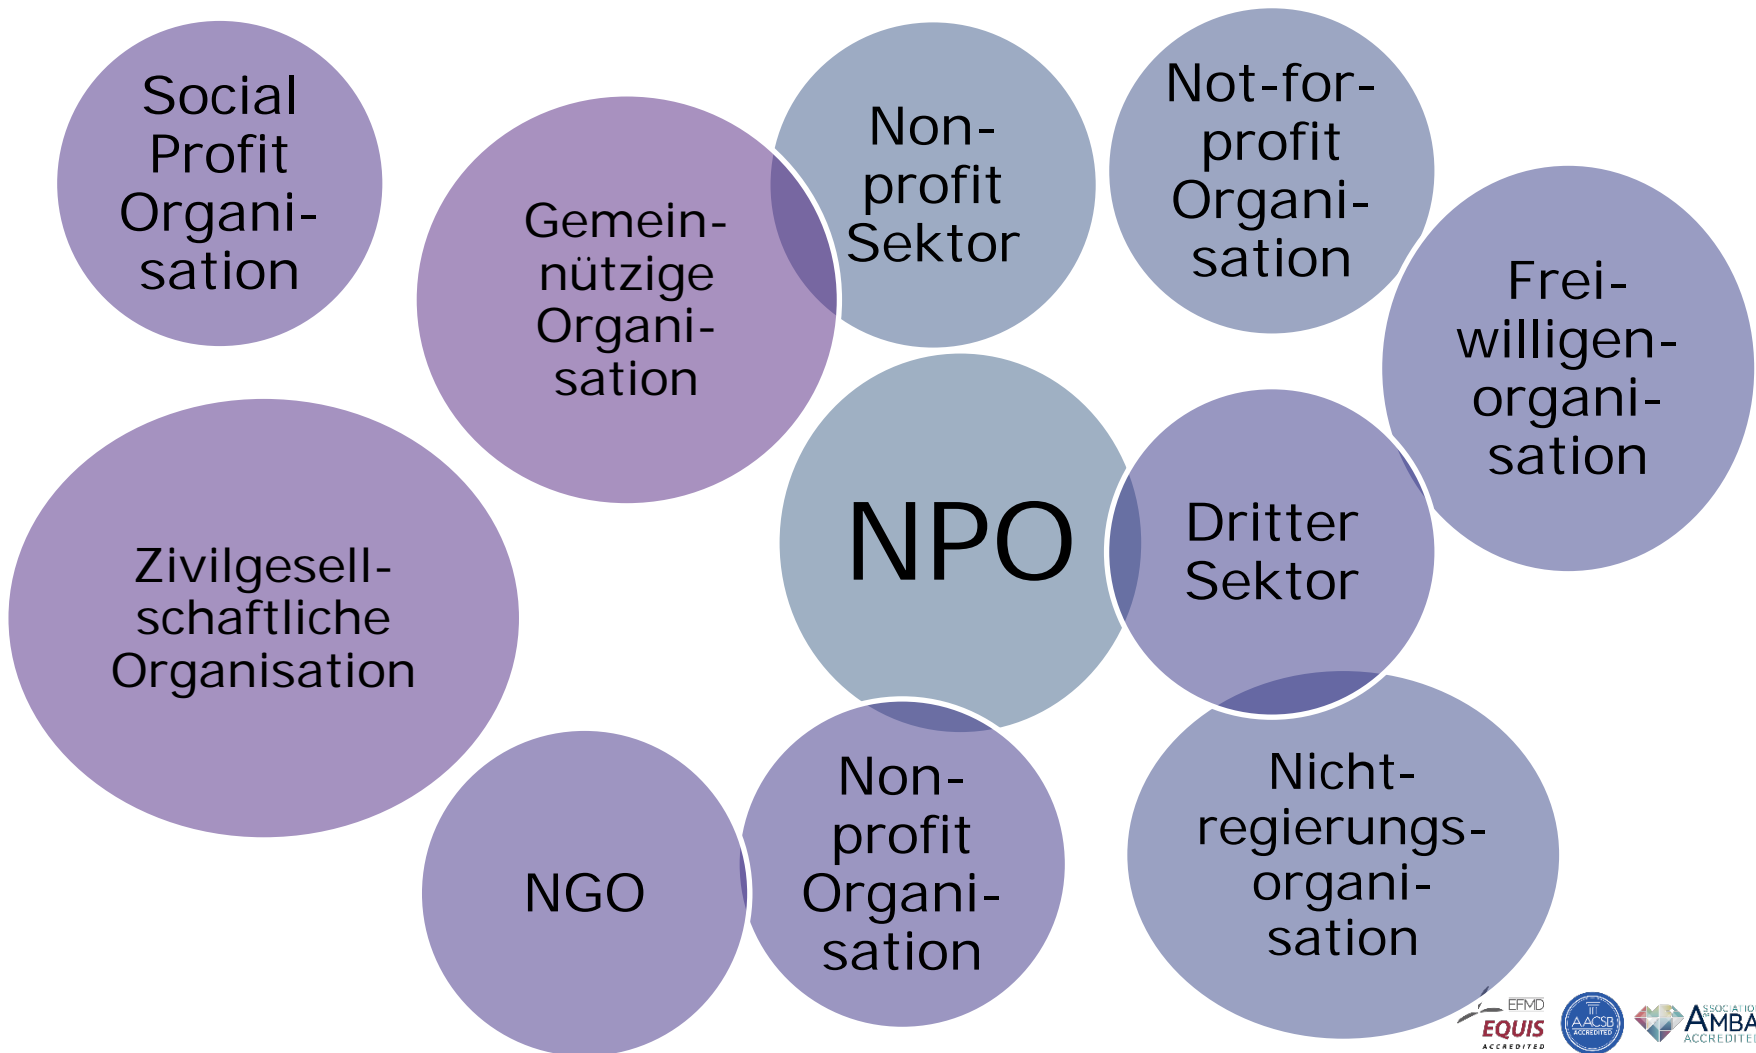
Social Profit Organisation

Gemeinnützige Organisation

Nonprofit Sektor

Not-for-profit Organisation

Freiwilligenorganisation

Zivilgesellschaftliche Organisation

NPO

Dritter Sektor

NGO

Nonprofit Organisation

Nichtregierungsorganisation

EFMD EQUIS ACCREDITED

AACSB ACCREDITED

ASSOCIATION OF AMBA ACCREDITED